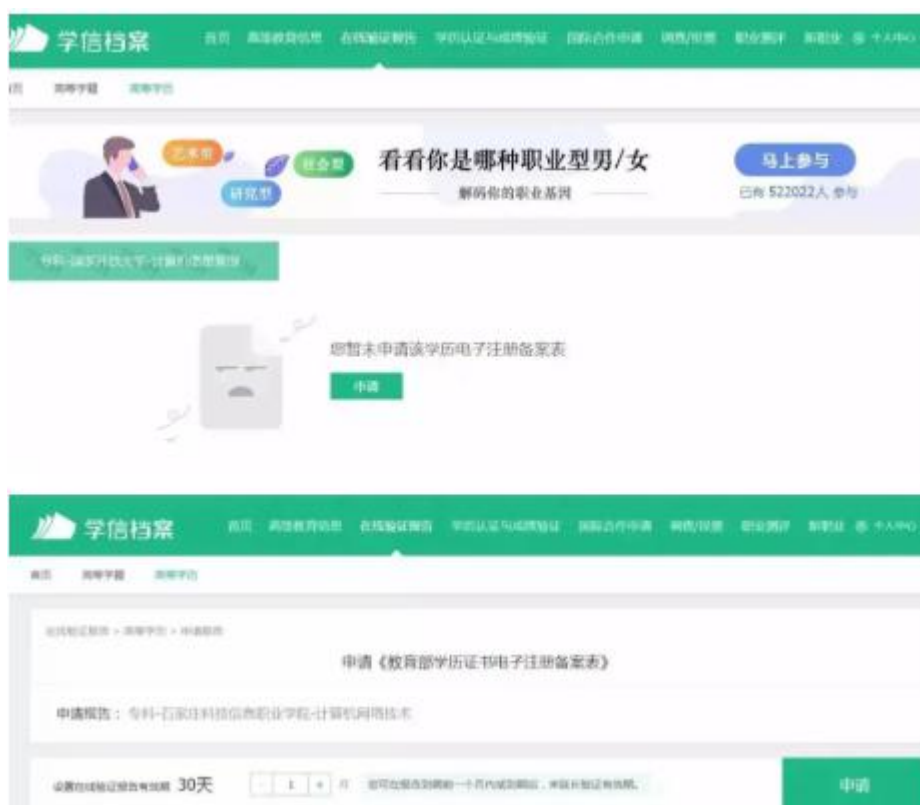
学信档案 首页 高等教育信息 在线验证报告 学历认证与成绩验证 国际合作申请 调查/投票 职业测评 新职业 个人中心

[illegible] 高等学籍 高等学历

艺术型 社会型 研究型

看看你是哪种职业型男/女

解码你的职业基因

马上参与

已有 522022人 参与

专科-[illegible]-计算机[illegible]

您暂未申请该学历电子注册备案表

申请

学信档案 首页 高等教育信息 在线验证报告 学历认证与成绩验证 国际合作申请 调查/投票 职业测评 新职业 个人中心

首页 高等学籍 高等学历

在线验证报告 > 高等学历 > 申请报告

申请《教育部学历证书电子注册备案表》

申请报告： 专科-石家庄科技信息职业学院-计算机网络技术

设置在线验证报告有效期 30天 - 1 + 月 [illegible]

申请